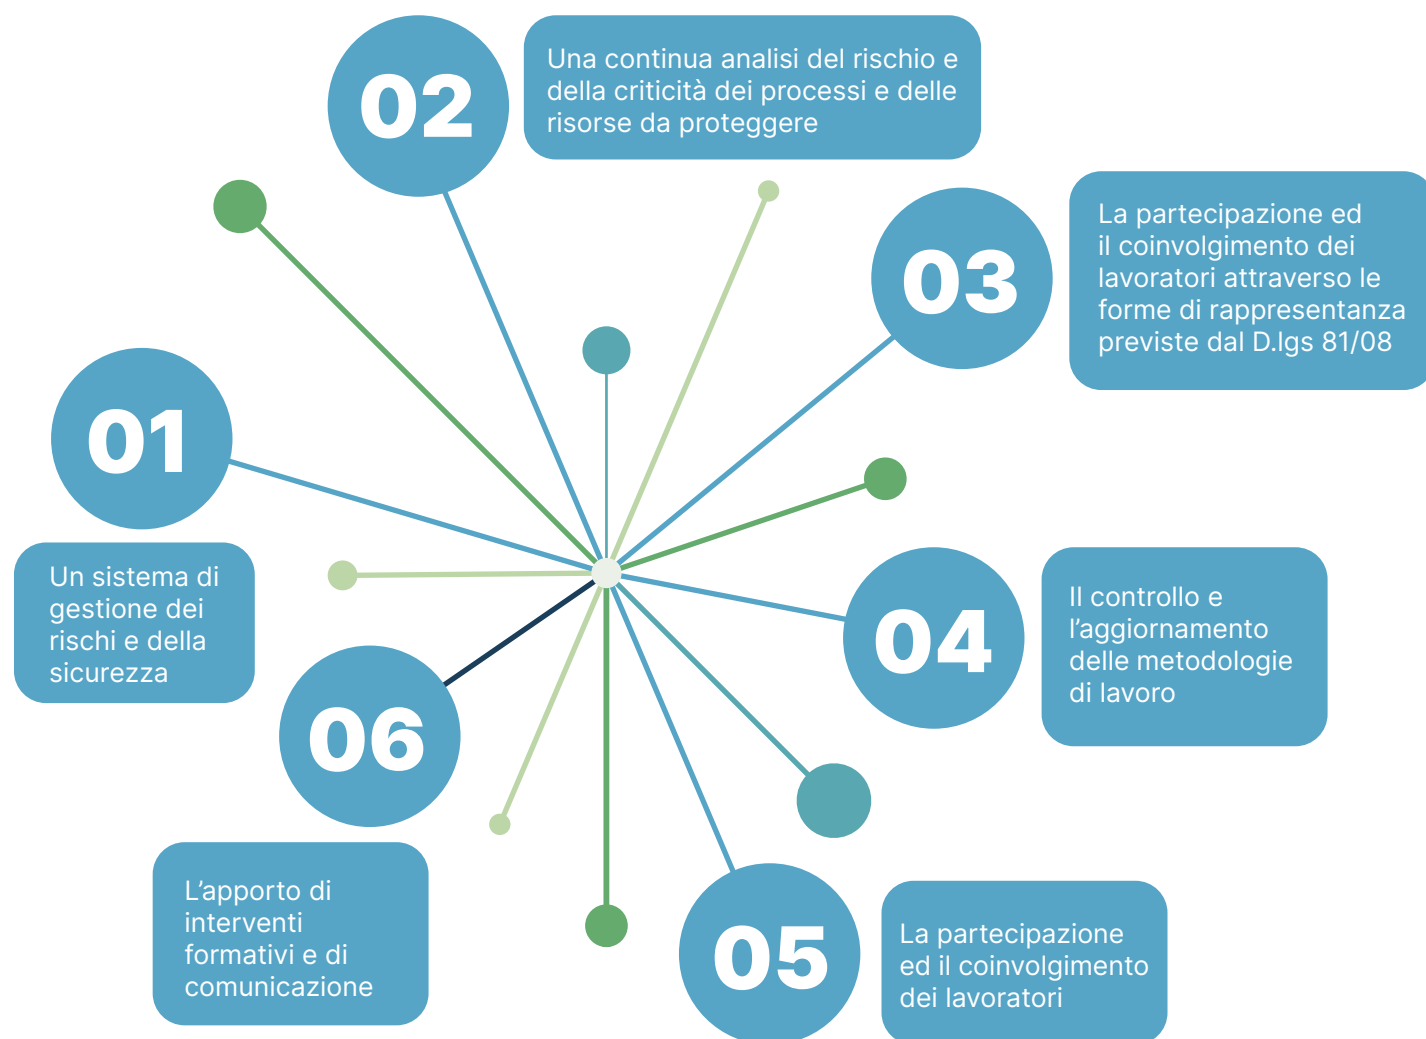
02

Una continua analisi del rischio e della criticità dei processi e delle risorse da proteggere

03

La partecipazione ed il coinvolgimento dei lavoratori attraverso le forme di rappresentanza previste dal D.lgs 81/08

01

Un sistema di gestione dei rischi e della sicurezza

04

Il controllo e l'aggiornamento delle metodologie di lavoro

06

L'apporto di interventi formativi e di comunicazione

05

La partecipazione ed il coinvolgimento dei lavoratori